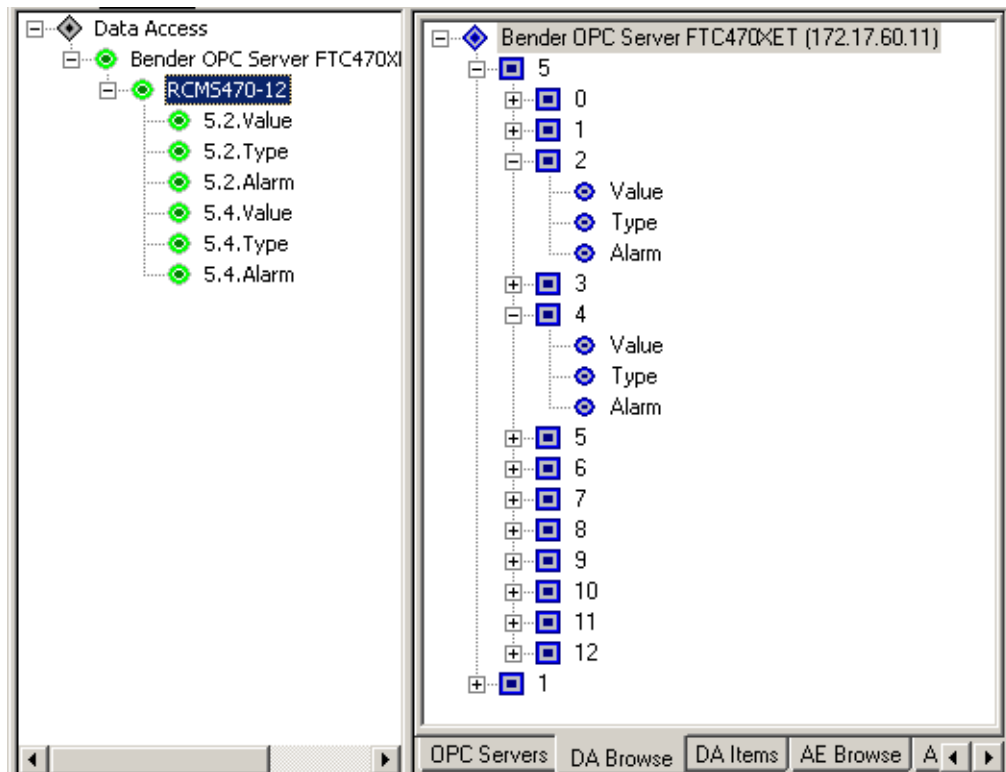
Data Access
Bender OPC Server FTC470XI
RCMS470-12
5.2.Value
5.2.Type
5.2.Alarm
5.4.Value
5.4.Type
5.4.Alarm

Bender OPC Server FTC470XET (172.17.60.11)
5
0
1
2
Value
Type
Alarm
3
4
Value
Type
Alarm
5
6
7
8
9
10
11
12
1

OPC Servers | DA Browse | DA Items | AE Browse | A